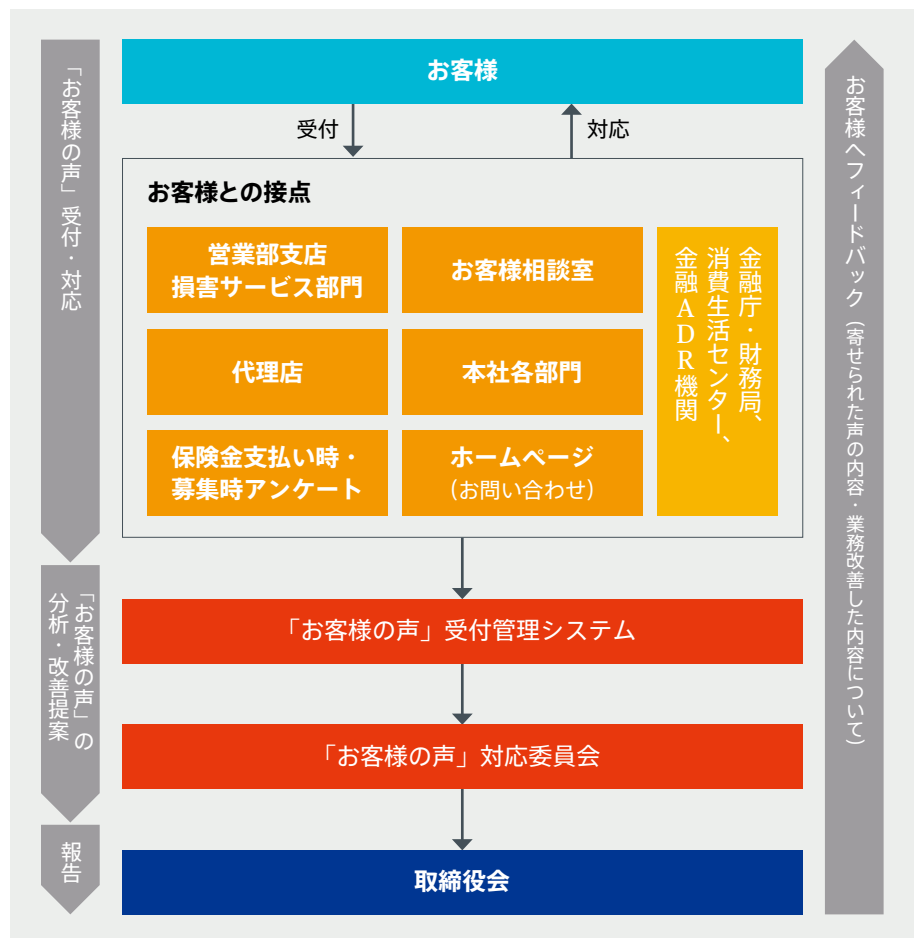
「お客様の声」受付・対応

お客様

受付

対応

お客様との接点

営業部支店
損害サービス部門

お客様相談室

代理店

本社各部門

保険金支払い時・
募集時アンケート

ホームページ
(お問い合わせ)

金融庁・財務局、
消費生活センター、
金融ADR機関

お客様へフィードバック(寄せられた声の内容・業務改善した内容について)

「お客様の声」の分析・改善提案

「お客様の声」受付管理システム

「お客様の声」対応委員会

報告

取締役会